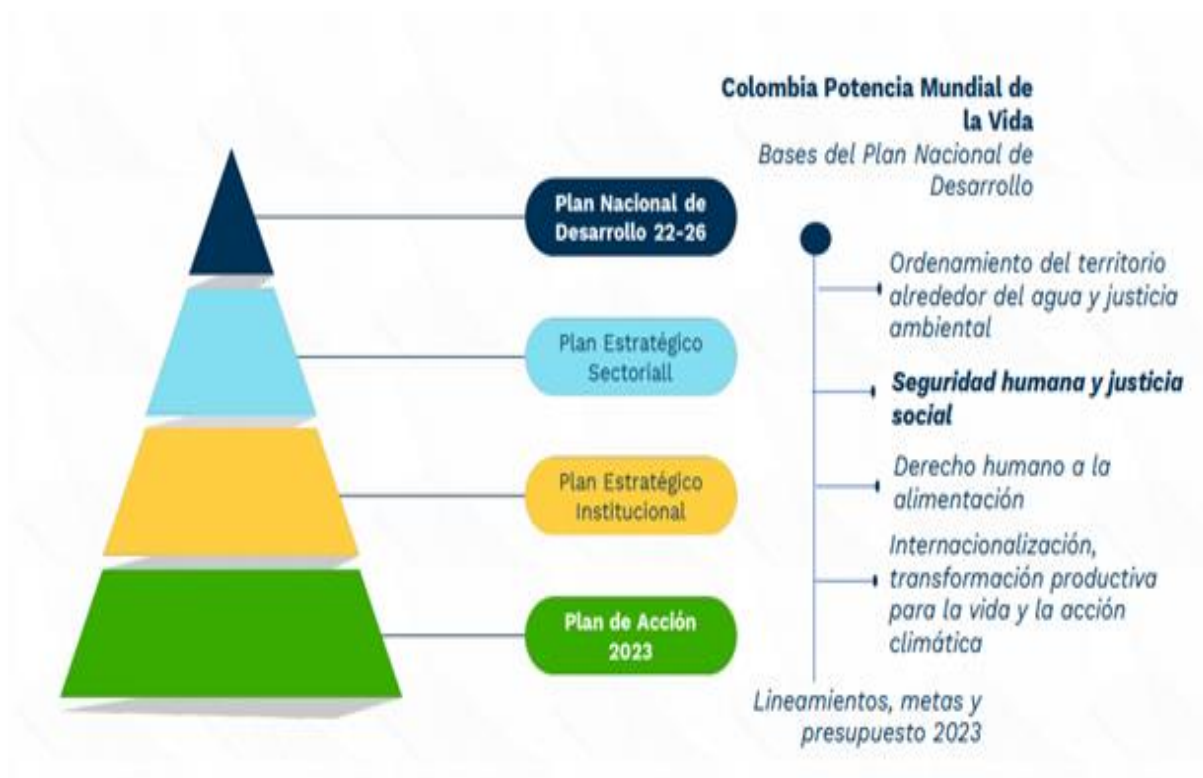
Colombia Potencia Mundial de la Vida

Bases del Plan Nacional de Desarrollo

Plan Nacional de Desarrollo 22-26

Plan Estratégico Sectoriall

Plan Estratégico Institucional

Plan de Acción 2023

Ordenamiento del territorio alrededor del agua y justicia ambiental

Seguridad humana y justicia social

Derecho humano a la alimentación

Internacionalización, transformación productiva para la vida y la acción climática

Lineamientos, metas y presupuesto 2023